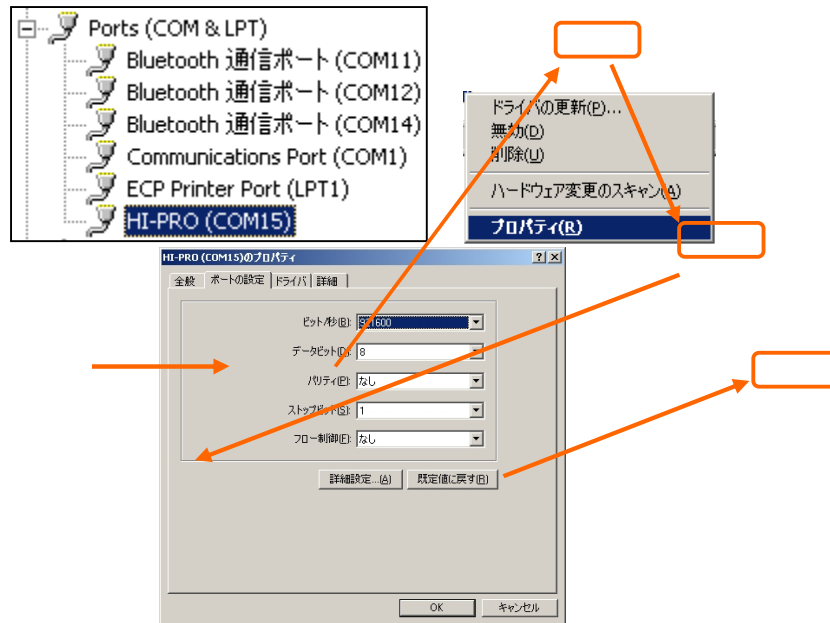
Ports (COM & LPT)
Bluetooth 通信ポート (COM11)
Bluetooth 通信ポート (COM12)
Bluetooth 通信ポート (COM14)
Communications Port (COM1)
ECP Printer Port (LPT1)
HI-PRO (COM15)

ドライバの更新(P)...
無効(D)
削除(U)
ハードウェア変更のスキャン(A)
プロパティ(R)

HI-PRO (COM15)のプロパティ
全般 | ポートの設定 | ドライバ | 詳細

ビット/秒(B): 9600
データビット(D): 8
パリティ(P): なし
ストップビット(S): 1
フロー制御(F): なし

詳細設定...(A)
既定値に戻す(R)

OK
キャンセル